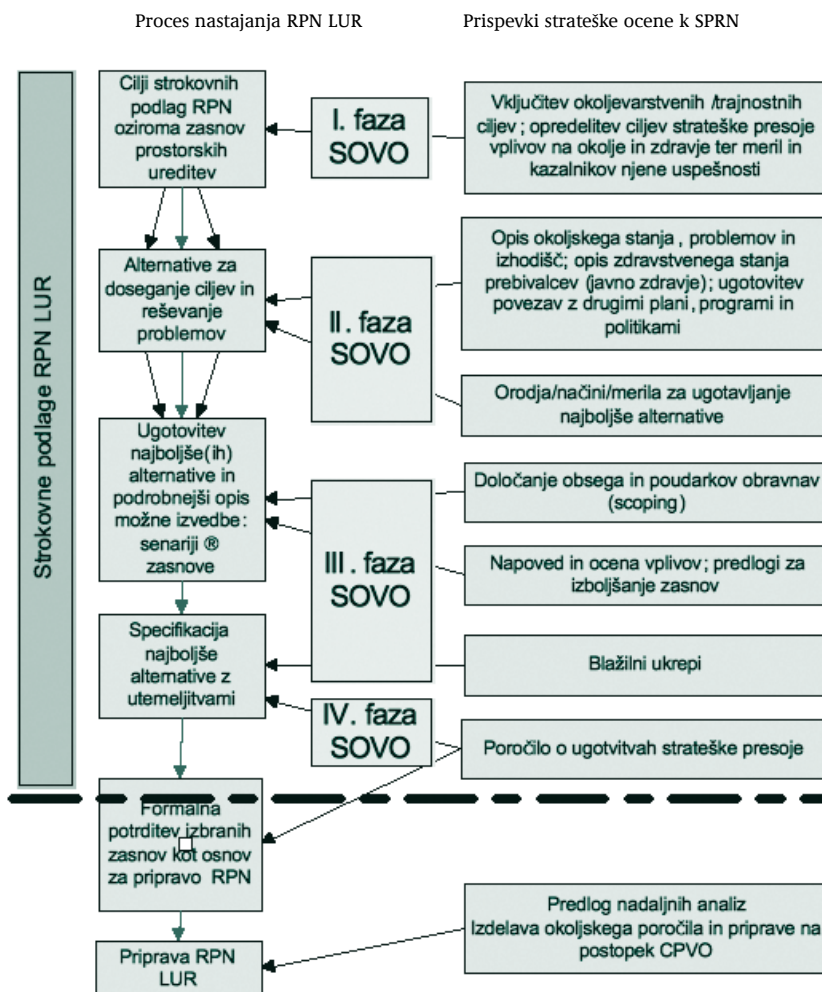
Proces nastajanja RPN LUR

Prispevki strateške ocene k SPRN

Strokovne podlage RPN LUR

Cilji strokovnih podlag RPN oziroma zasnov prostorskih ureditev

I. faza SOVO

Vključitev okoljevarstvenih /trajnostnih ciljev ; opredelitev ciljev strateške presoje vplivov na okolje in zdravje ter meril in kazalnikov njene uspešnosti

Alternative za doseganje ciljev in reševanje problemov

II. faza SOVO

Opis okoljskega stanja , problemov in izhodišč; opis zdravstvenega stanja prebivalcev (javno zdravje); ugotovitev povezav z drugimi plani, programi in politikami

Orodja/načini/merila za ugotavljanje najboljše alternative

Ugotovitev najboljše(ih) alternative in podrobnejši opis možne izvedbe: senariji ® zasnove

III. faza SOVO

Določanje obsega in poudarkov obravnav (scoping)

Napoved in ocena vplivov; predlogi za izboljšanje zasnov

Specifikacija najboljše alternative z utemeljitvami

Blažilni ukrepi

IV. faza SOVO

Poročilo o ugotivtvah strateške presoje

Formalna potrditev izbranih zasnov kot osnov za pripravo RPN

Predlog nadaljnih analiz
Izdelava okoljskega poročila in priprave na postopek CPVO

Priprava RPN LUR